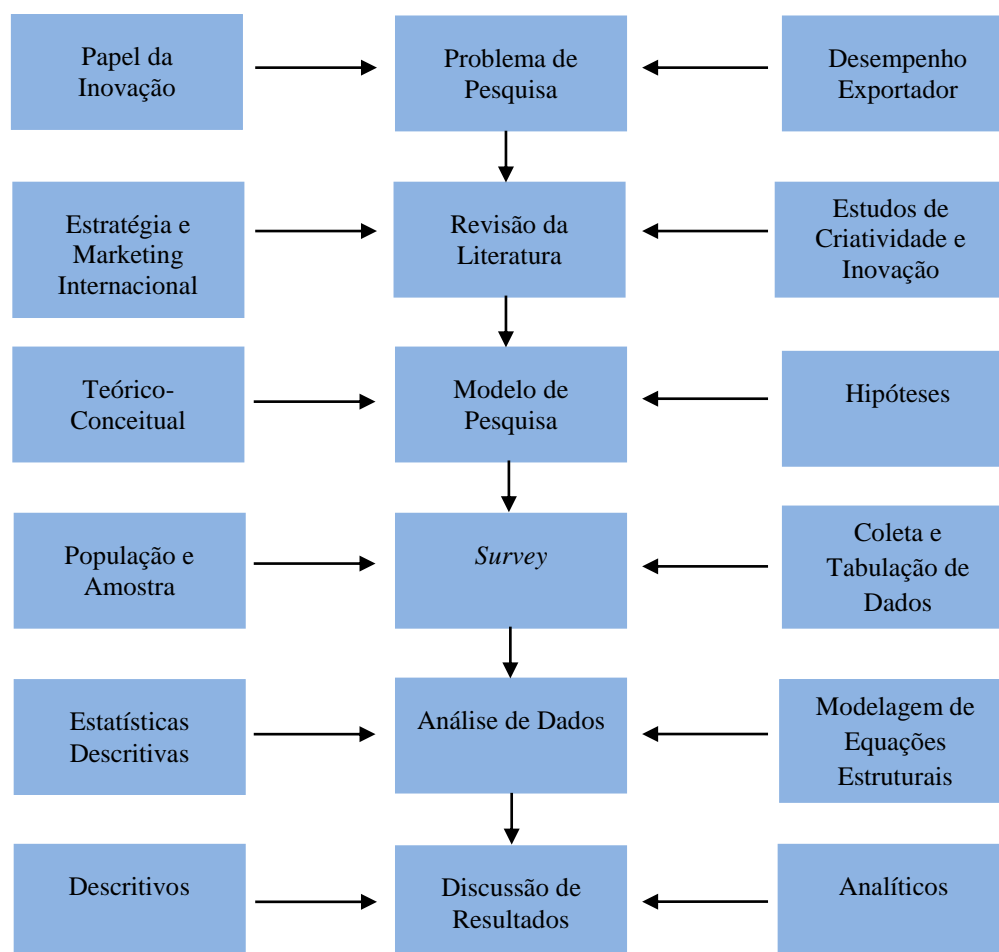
Papel da Inovação

Problema de Pesquisa

Desempenho Exportador

Estratégia e Marketing Internacional

Revisão da Literatura

Estudos de Criatividade e Inovação

Teórico-Conceitual

Modelo de Pesquisa

Hipóteses

População e Amostra

*Survey*

Coleta e Tabulação de Dados

Estatísticas Descritivas

Análise de Dados

Modelagem de Equações Estruturais

Descritivos

Discussão de Resultados

Analíticos